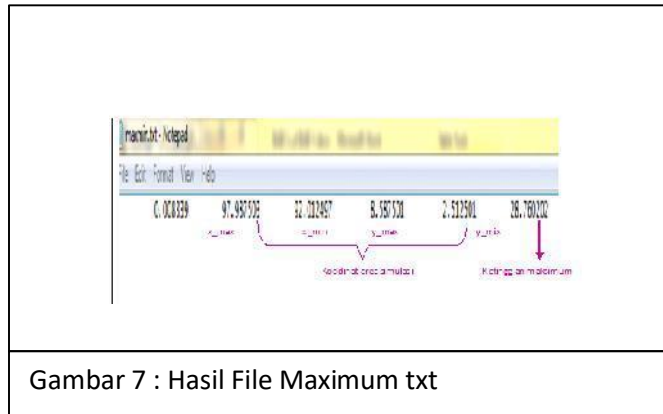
maxmin.txt - Notepad

File Edit Format View Help

0.008339 97.983939 82.282497 8.585531 2.512501 28.780202

x_max x_min y_max y_min

Koordinat area simulasi

Ketinggian maksimum

Gambar 7 : Hasil File Maximum txt